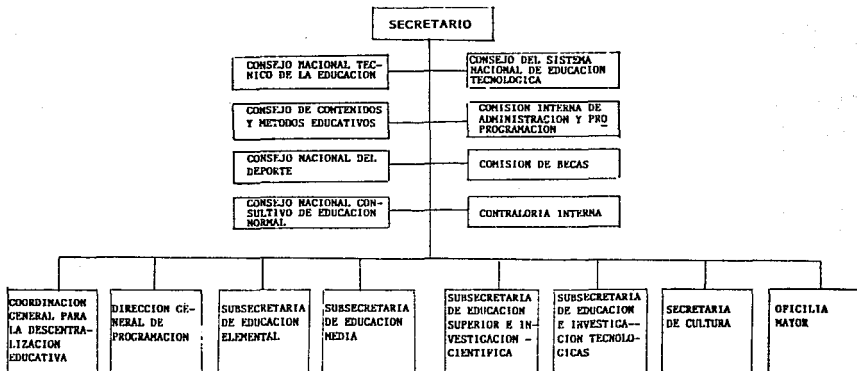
SECRETARIO

CONSEJO NACIONAL TECNICO DE LA EDUCACION

CONSEJO DEL SISTEMA NACIONAL DE EDUCACION TECNOLOGICA

CONSEJO DE CONTENIDOS Y METODOS EDUCATIVOS

COMISION INTERNA DE ADMINISTRACION Y PROPROGRAMACION

CONSEJO NACIONAL DEL DEPORTE

COMISION DE BECAS

CONSEJO NACIONAL CONSULTIVO DE EDUCACION NORMAL

CONTRALORIA INTERNA

COORDINACION GENERAL PARA LA DESCENTRALIZACION EDUCATIVA

DIRECCION GENERAL DE PROGRAMACION

SUBSECRETARIA DE EDUCACION ELEMENTAL

SUBSECRETARIA DE EDUCACION MEDIA

SUBSECRETARIA DE EDUCACION SUPERIOR E INVESTIGACION CIENTIFICA

SUBSECRETARIA DE EDUCACION E INVESTIGACION TECNOLOGICAS

SECRETARIA DE CULTURA

OFICILIA MAYOR